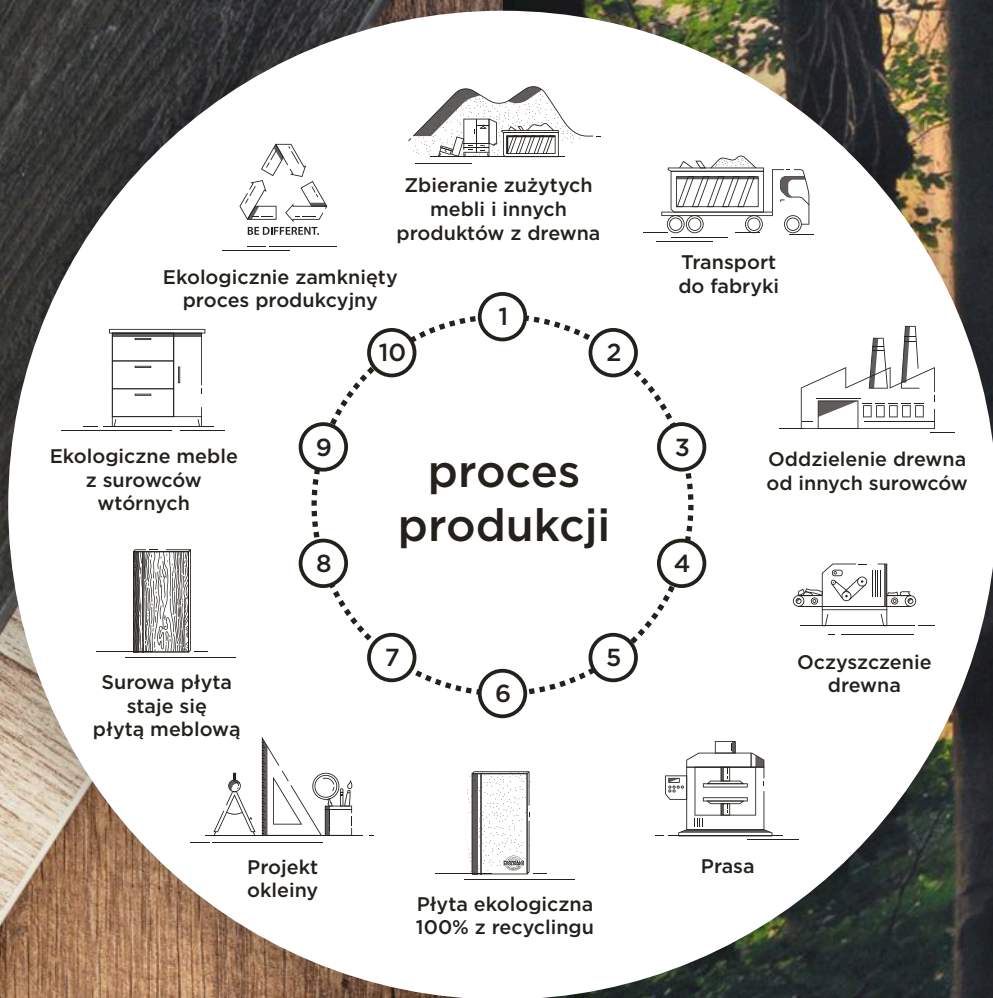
Zbieranie zużytych mebli i innych produktów z drewna

Transport do fabryki

Oddzielenie drewna od innych surowców

Oczyszczenie drewna

Prasa

Płyta ekologiczna 100% z recyclingu

Projekt okleiny

Surowa płyta staje się płytą meblową

Ekologiczne meble z surowców wtórnych

BE DIFFERENT.

Ekologicznie zamknięty proces produkcyjny

1
2
3
4
5
6
7
8
9
10

proces produkcji